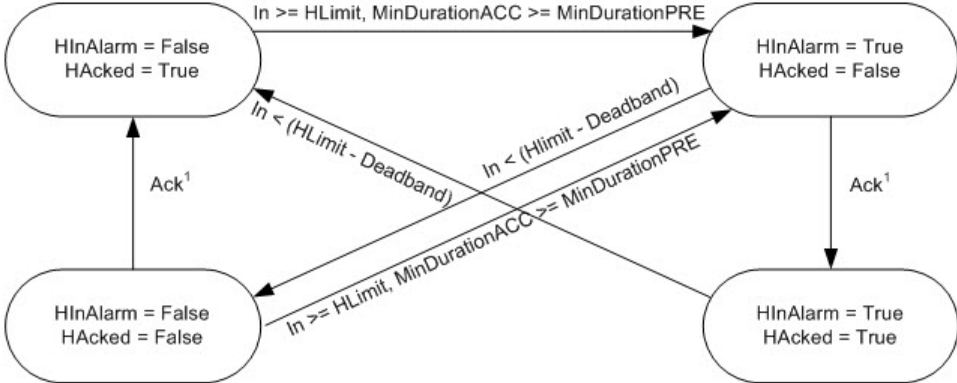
In >= HLimit, MinDurationACC >= MinDurationPRE

HInAlarm = False
HAcked = True

HInAlarm = True
HAcked = False

In < (HLimit - Deadband)

In < (Hlimit - Deadband)

In >= HLimit, MinDurationACC >= MinDurationPRE

Ack$^1$

Ack$^1$

HInAlarm = False
HAcked = False

HInAlarm = True
HAcked = True